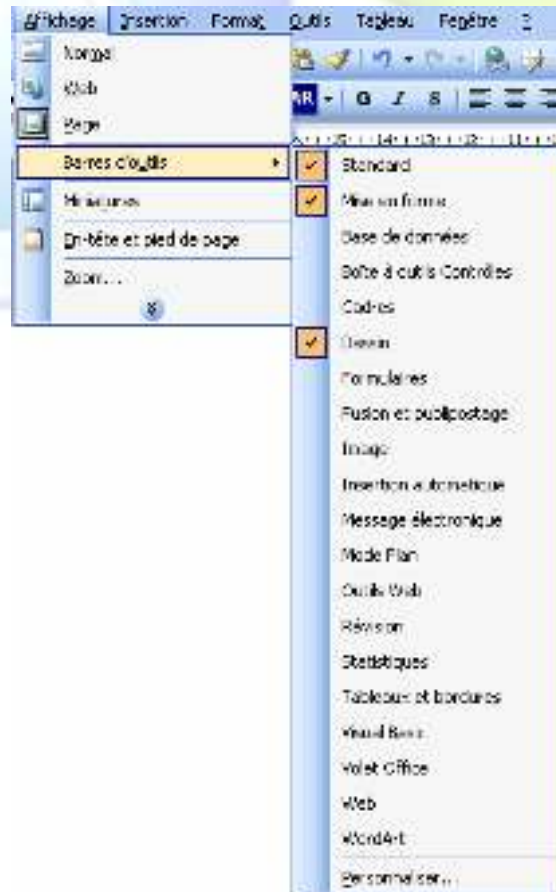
Affichage Insertion Format Outils Tableau Fenêtre ?

Normal
Web
Page
Barres d'outils
Miniatures
En-tête et pied de page
Zoom...

Standard
Mise en forme
Base de données
Boîte à outils Contrôles
Cadres
Dessin
Formulaires
Fusion et publipostage
Image
Insertion automatique
Message électronique
Mode Plan
Outils Web
Révision
Statistiques
Tableaux et bordures
Visual Basic
Volet Office
Web
WordArt
Personnaliser...